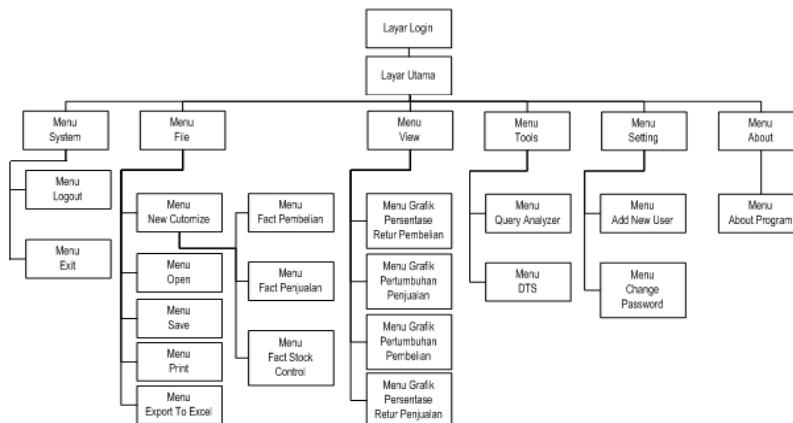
Layar Login

Layar Utama

Menu System

Menu Logout

Menu Exit

Menu File

Menu New Cutomize

Menu Fact Pembelian

Menu Fact Penjualan

Menu Fact Stock Control

Menu Open

Menu Save

Menu Print

Menu Export To Excel

Menu View

Menu Grafik Persentase Retur Pembelian

Menu Grafik Pertumbuhan Penjualan

Menu Grafik Pertumbuhan Pembelian

Menu Grafik Persentase Retur Penjualan

Menu Tools

Menu Query Analyzer

Menu DTS

Menu Setting

Menu Add New User

Menu Change Password

Menu About

Menu About Program